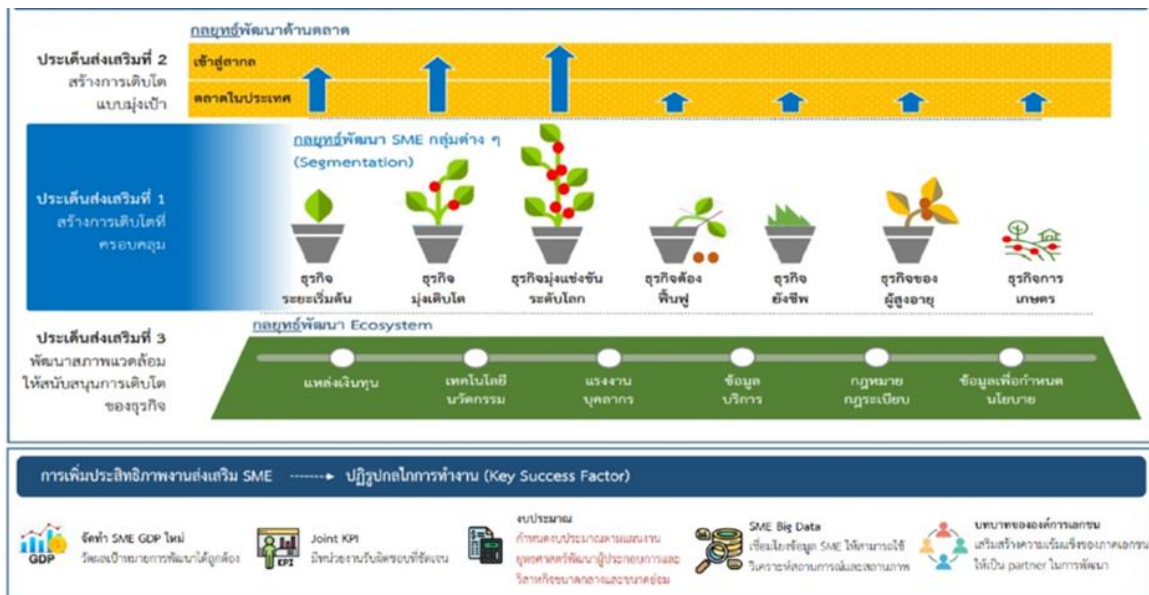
กลยุทธ์พัฒนาด้านตลาด

ประเด็นส่งเสริมที่ 2
สร้างการเติบโตแบบมุ่งเป้า

เข้าสู่สากล

ตลาดในประเทศ

กลยุทธ์พัฒนา SME กลุ่มต่าง ๆ (Segmentation)

ประเด็นส่งเสริมที่ 1
สร้างการเติบโตที่ครอบคลุม

ธุรกิจระยะเริ่มต้น

ธุรกิจมุ่งเติบโต

ธุรกิจมุ่งแข่งขันระดับโลก

ธุรกิจต้องฟื้นฟู

ธุรกิจยังชีพ

ธุรกิจของผู้สูงอายุ

ธุรกิจการเกษตร

กลยุทธ์พัฒนา Ecosystem

ประเด็นส่งเสริมที่ 3
พัฒนาสภาพแวดล้อมให้สนับสนุนการเติบโตของธุรกิจ

แหล่งเงินทุน

เทคโนโลยีนวัตกรรม

แรงงานบุคลากร

ข้อมูลบริการ

กฎหมายกฎระเบียบ

ข้อมูลเพื่อกำหนดนโยบาย

การเพิ่มประสิทธิภาพงานส่งเสริม SME ------→ ปฏิรูปกลไกการทำงาน (Key Success Factor)

GDP จัดทำ SME GDP ใหม่
วัดผลเป้าหมายการพัฒนาได้ถูกต้อง

KPI Joint KPI
มีหน่วยงานรับผิดชอบที่ชัดเจน

งบประมาณ
กำหนดงบประมาณตามแผนงานยุทธศาสตร์พัฒนาผู้ประกอบการและวิสาหกิจขนาดกลางและขนาดย่อม

SME Big Data
เชื่อมโยงข้อมูล SME ให้สามารถใช้วิเคราะห์สถานการณ์และสถานภาพ

บทบาทขององค์กรภาคเอกชน
เสริมสร้างความเข้มแข็งของภาคเอกชนให้เป็น partner ในการพัฒนา